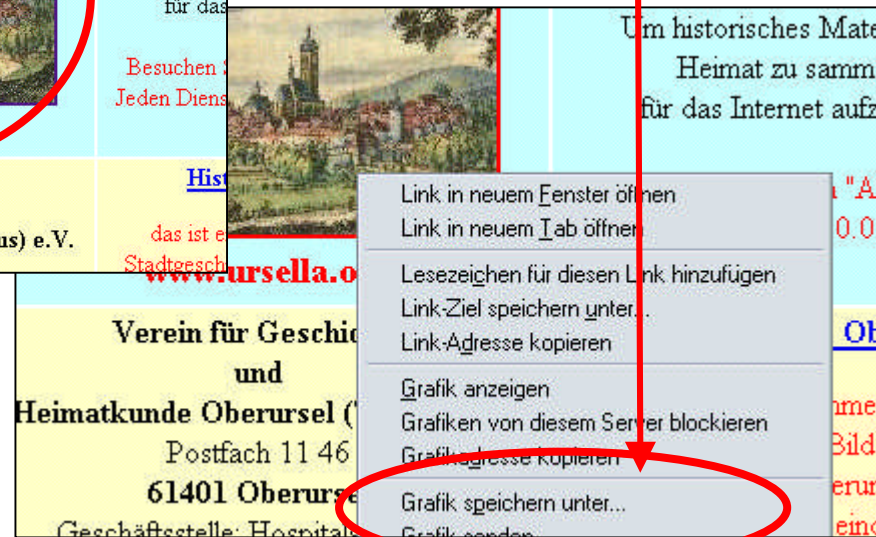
für das

Besuchen
Jeden Diens

Hist

us) e.V.

das ist e
Stadtgesch

Um historisches Mate
Heimat zu samm
für das Internet aufz

www.ursella.o

Verein für Geschic
und
Heimatkunde Oberursel (
Postfach 11 46
61401 Oberurse
Geschäftsstelle: Hospitals

Link in neuem Fenster öffnen
Link in neuem Tab öffnen
Lesezeichen für diesen Link hinzufügen
Link-Ziel speichern unter...
Link-Adresse kopieren
Grafik anzeigen
Grafiken von diesem Server blockieren
Grafikadresse kopieren
Grafik speichern unter...
Grafik senden

"A
0.0

Ob

mme
Bild
erun
eino